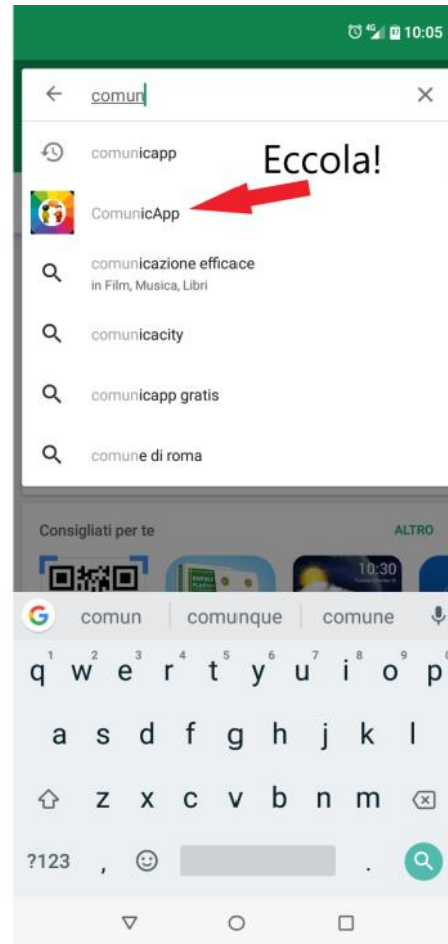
4G 10:05

comun

communicapp

Eccola!

ComunicApp

comunicazione efficace
in Film, Musica, Libri

comunicacity

comunicapp gratis

comune di roma

Consigliati per te

ALTRO

10:30

comun | comunque | comune

q w e r t y u i o p
1 2 3 4 5 6 7 8 9 0

a s d f g h j k l

z x c v b n m

?123 , .